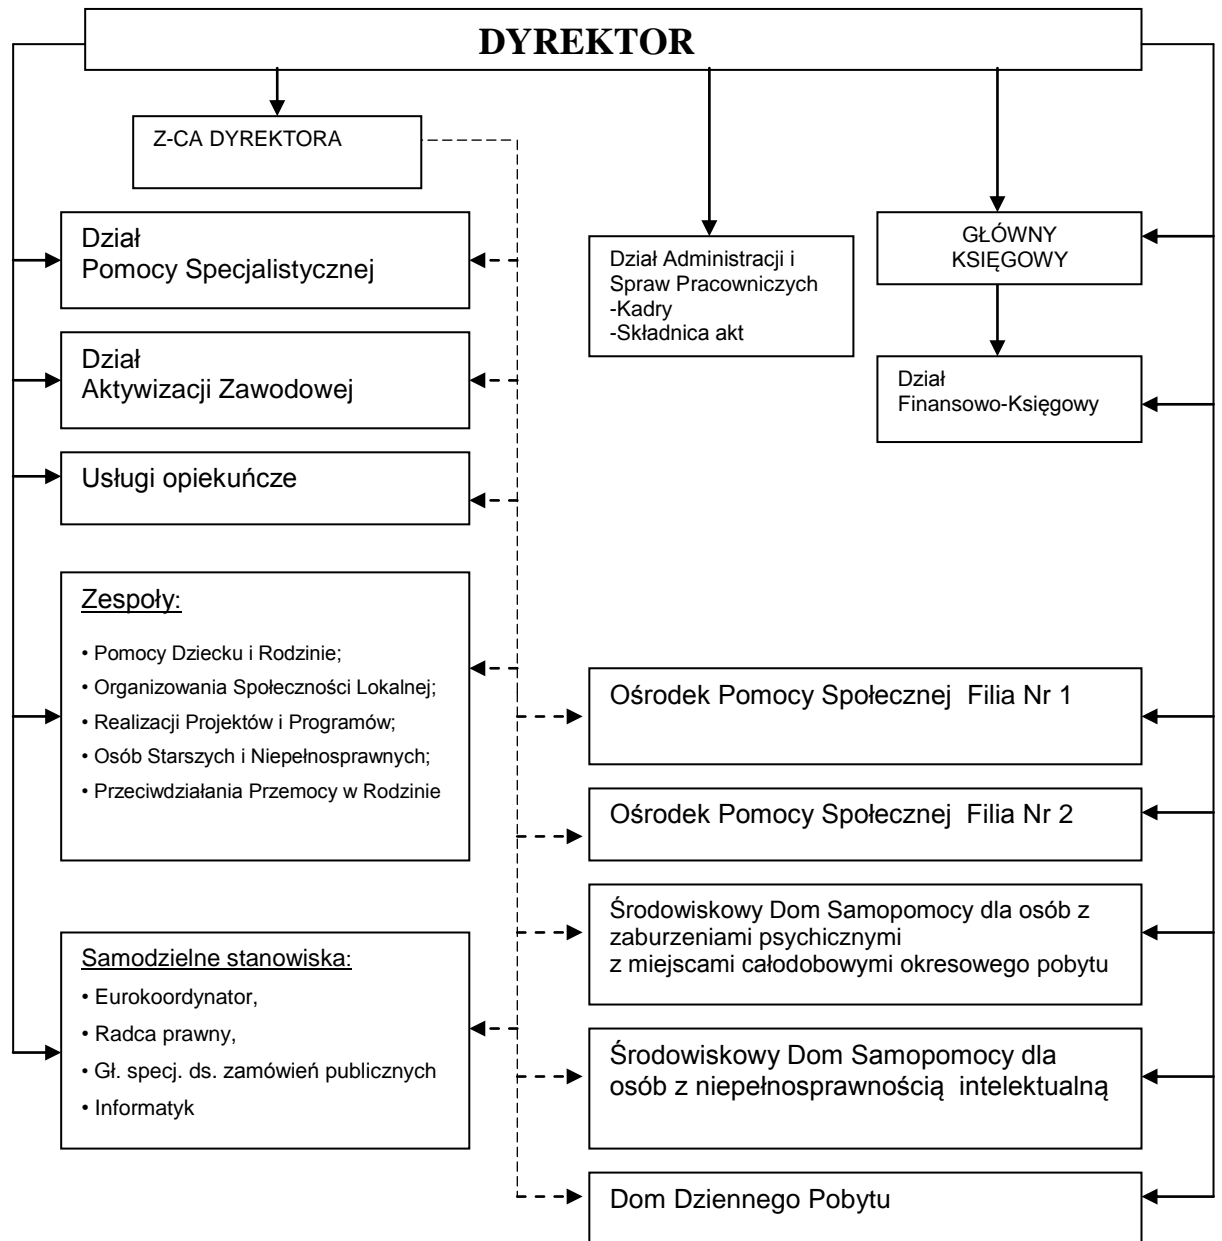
DYREKTOR

Z-CA DYREKTORA

Dział Pomocy Specjalistycznej

Dział Aktywizacji Zawodowej

Usługi opiekuńcze

Zespoły:
• Pomocy Dziecku i Rodzinie;
• Organizowania Społeczności Lokalnej;
• Realizacji Projektów i Programów;
• Osób Starszych i Niepełnosprawnych;
• Przeciwdziałania Przemocy w Rodzinie

Samodzielne stanowiska:
• Eurokoordynator,
• Radca prawny,
• Gł. specj. ds. zamówień publicznych
• Informatyk

Dział Administracji i Spraw Pracowniczych
-Kadry
-Składnica akt

GŁÓWNY KSIĘGOWY

Dział Finansowo-Księgowy

Ośrodek Pomocy Społecznej Filia Nr 1

Ośrodek Pomocy Społecznej Filia Nr 2

Środowiskowy Dom Samopomocy dla osób z zaburzeniami psychicznymi z miejscami całodobowymi okresowego pobytu

Środowiskowy Dom Samopomocy dla osób z niepełnosprawnością intelektualną

Dom Dziennego Pobytu